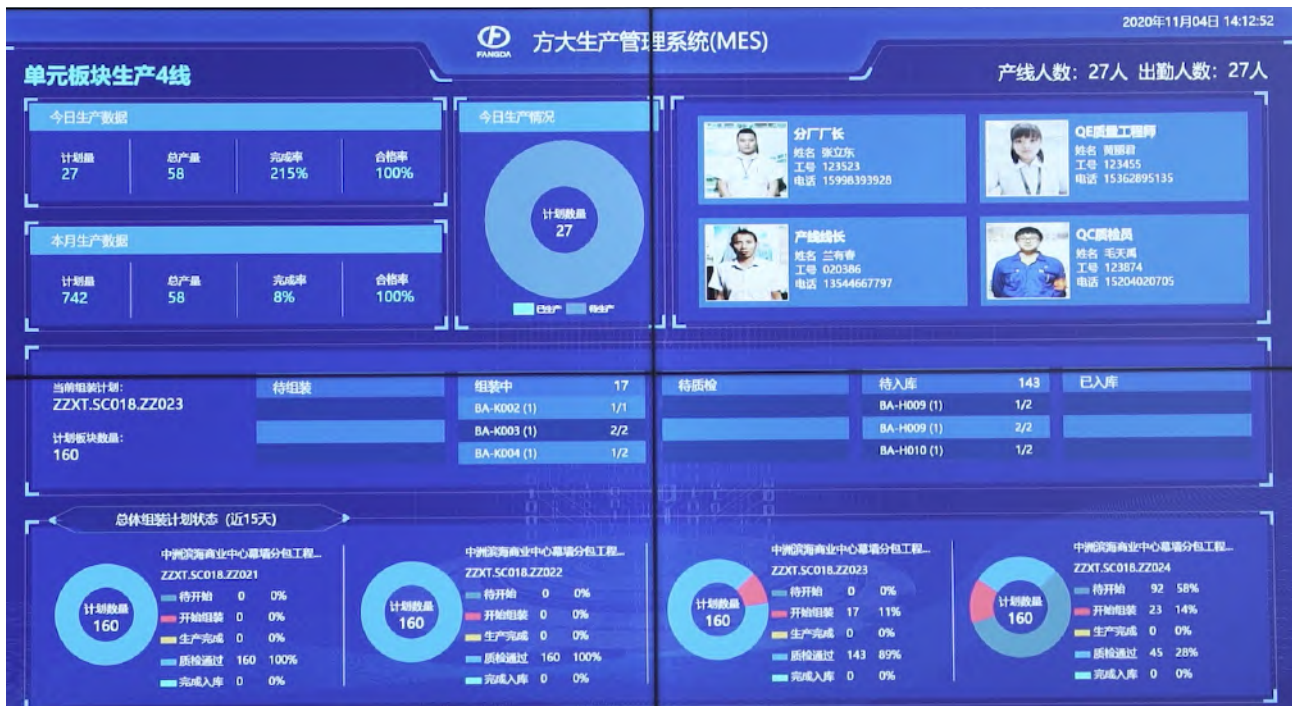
FANGDA 方大生产管理系统(MES)

2020年11月04日 14:12:52

单元板块生产4线

产线人数：27人 出勤人数：27人

今日生产数据

| 计划量 | 总产量 | 完成率 | 合格率 |
|---|---|---|---|
| 27 | 58 | 215% | 100% |

本月生产数据

| 计划量 | 总产量 | 完成率 | 合格率 |
|---|---|---|---|
| 742 | 58 | 8% | 100% |

今日生产情况

计划数量
27

已生产 待生产

分厂厂长
姓名 张立东
工号 123523
电话 15998393928

QE质量工程师
姓名 简丽君
工号 123455
电话 15362895135

产线线长
姓名 兰有春
工号 020386
电话 13544667797

QC质检员
姓名 毛天禹
工号 123874
电话 15204020705

当前组装计划：
ZZXT.SC018.ZZ023

计划板块数量：
160

| 待组装 | 组装中 | 17 | 待质检 | 待入库 | 143 | 已入库 |
|---|---|---|---|---|---|---|
| | BA-K002 (1) | 1/1 | | BA-H009 (1) | 1/2 | |
| | BA-K003 (1) | 2/2 | | BA-H009 (1) | 2/2 | |
| | BA-K004 (1) | 1/2 | | BA-H010 (1) | 1/2 | |

总体组装计划状态（近15天）

中洲滨海商业中心幕墙分包工程...
ZZXT.SC018.ZZ021
计划数量 160
待开始 0 0%
开始组装 0 0%
生产完成 0 0%
质检通过 160 100%
完成入库 0 0%

中洲滨海商业中心幕墙分包工程...
ZZXT.SC018.ZZ022
计划数量 160
待开始 0 0%
开始组装 0 0%
生产完成 0 0%
质检通过 160 100%
完成入库 0 0%

中洲滨海商业中心幕墙分包工程...
ZZXT.SC018.ZZ023
计划数量 160
待开始 0 0%
开始组装 17 11%
生产完成 0 0%
质检通过 143 89%
完成入库 0 0%

中洲滨海商业中心幕墙分包工程...
ZZXT.SC018.ZZ024
计划数量 160
待开始 92 58%
开始组装 23 14%
生产完成 0 0%
质检通过 45 28%
完成入库 0 0%